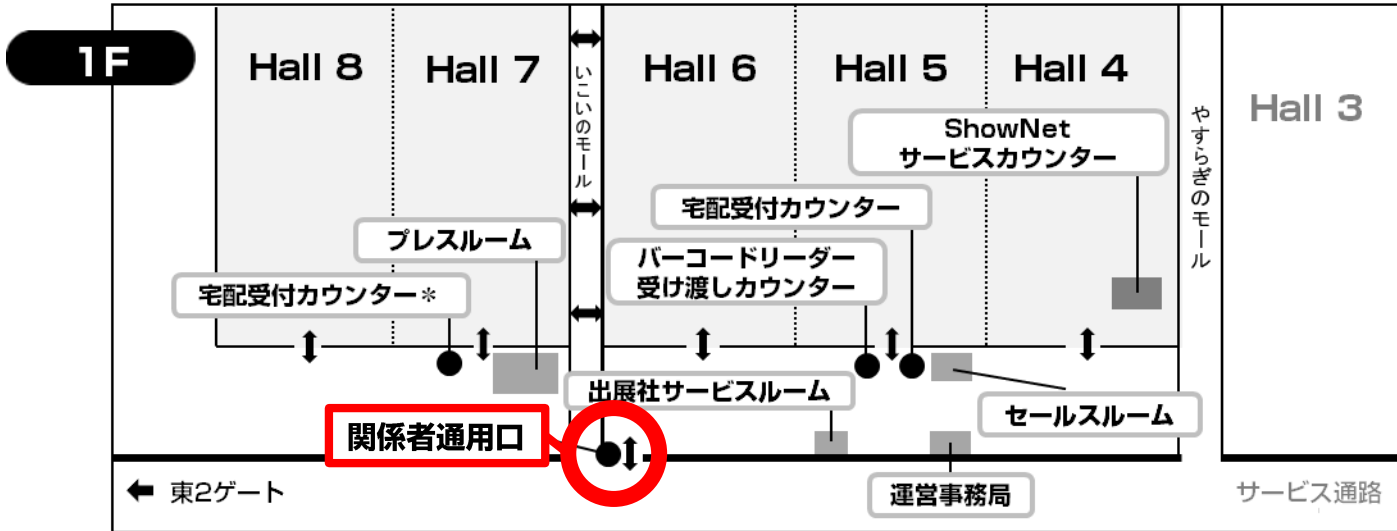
1F

Hall 8

Hall 7

いこいのモール

Hall 6

Hall 5

Hall 4

やすらぎのモール

Hall 3

ShowNet
サービスカウンター

宅配受付カウンター

プレスルーム

バーコードリーダー
受け渡しカウンター

宅配受付カウンター＊

出展社サービスルーム

セールスルーム

関係者通用口

← 東2ゲート

運営事務局

サービス通路